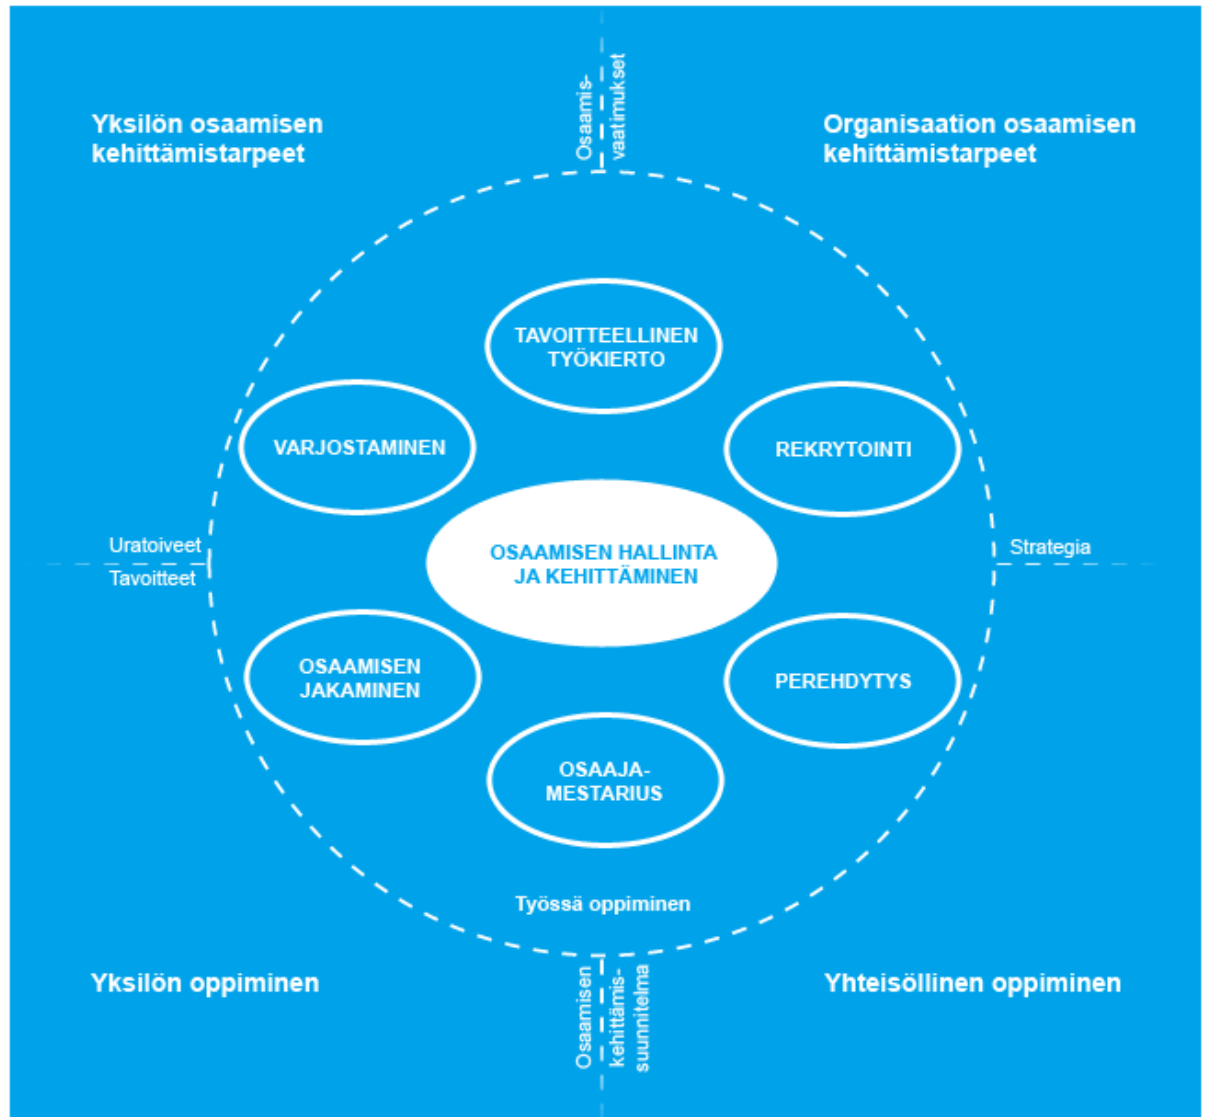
Yksilön osaamisen kehittämistarpeet

Osaamisvaatimukset

Organisaation osaamisen kehittämistarpeet

TAVOITTEELLINEN TYÖKIERTO

VARJOSTAMINEN

REKRYTOINTI

Uratoiveet

Tavoitteet

OSAAMISEN HALLINTA JA KEHITTÄMINEN

Strategia

OSAAMISEN JAKAMINEN

PEREHDYTYS

OSAAJA-MESTARIUS

Työssä oppiminen

Yksilön oppiminen

Osaamisen kehittämissuunnitelma

Yhteisöllinen oppiminen